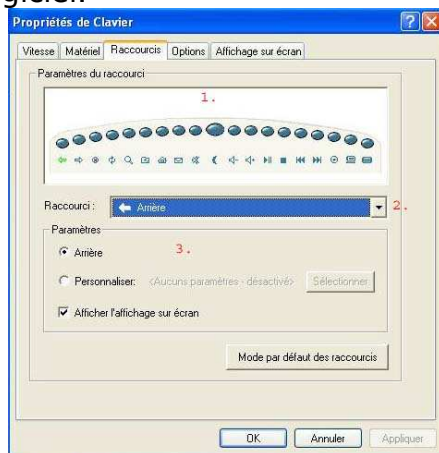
gicieli

Propriétés de Clavier

Vitesse | Matériel | Raccourcis | Options | Affichage sur écran

Paramètres du raccourci

1.

Raccourci : Arrière

2.

Paramètres

Arrière

3.

Personnaliser: <Aucuns paramètres - désactivé> Sélectionner

Afficher l'affichage sur écran

Mode par défaut des raccourcis

OK | Annuler | Appliquer